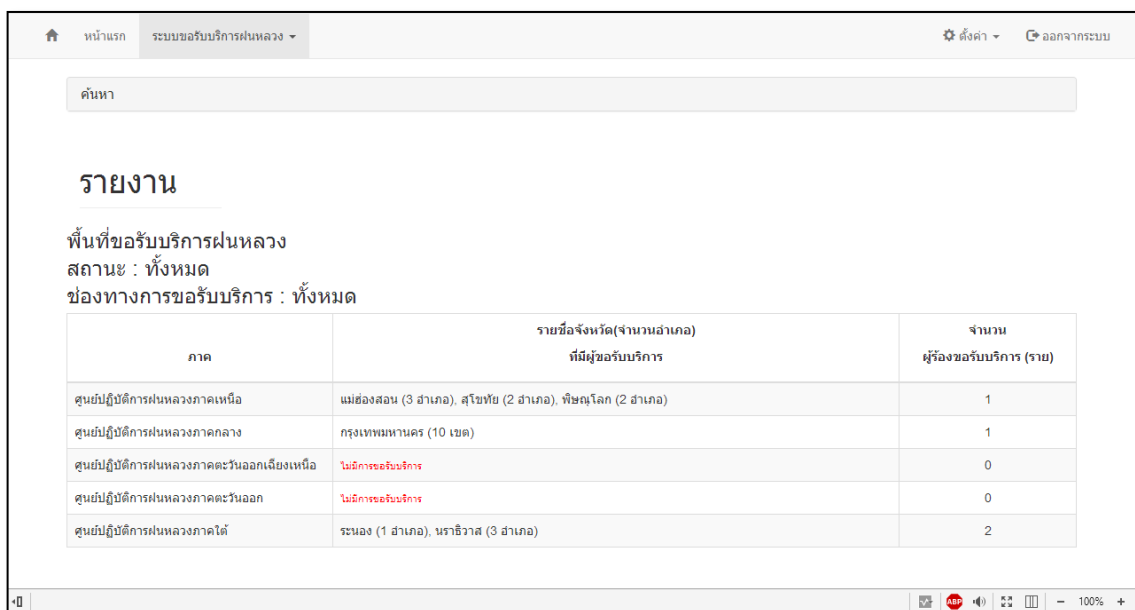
หน้าแรก ระบบขอรับบริการฝนหลวง ▾ ตั้งค่า ▾ ออกจากระบบ

ค้นหา

รายงาน

พื้นที่ขอรับบริการฝนหลวง
สถานะ : ทั้งหมด
ช่องทางการขอรับบริการ : ทั้งหมด

| ภาค | รายชื่อจังหวัด(จำนวนอำเภอ) ที่มีผู้ขอรับบริการ | จำนวน ผู้ร้องขอรับบริการ (ราย) |
|---|---|---|
| ศูนย์ปฏิบัติการฝนหลวงภาคเหนือ | แม่ฮ่องสอน (3 อำเภอ), สุโขทัย (2 อำเภอ), พิษณุโลก (2 อำเภอ) | 1 |
| ศูนย์ปฏิบัติการฝนหลวงภาคกลาง | กรุงเทพมหานคร (10 เขต) | 1 |
| ศูนย์ปฏิบัติการฝนหลวงภาคตะวันออกเฉียงเหนือ | ไม่มีการขอรับบริการ | 0 |
| ศูนย์ปฏิบัติการฝนหลวงภาคตะวันออก | ไม่มีการขอรับบริการ | 0 |
| ศูนย์ปฏิบัติการฝนหลวงภาคใต้ | ระนอง (1 อำเภอ), นราธิวาส (3 อำเภอ) | 2 |

ABP 100% +